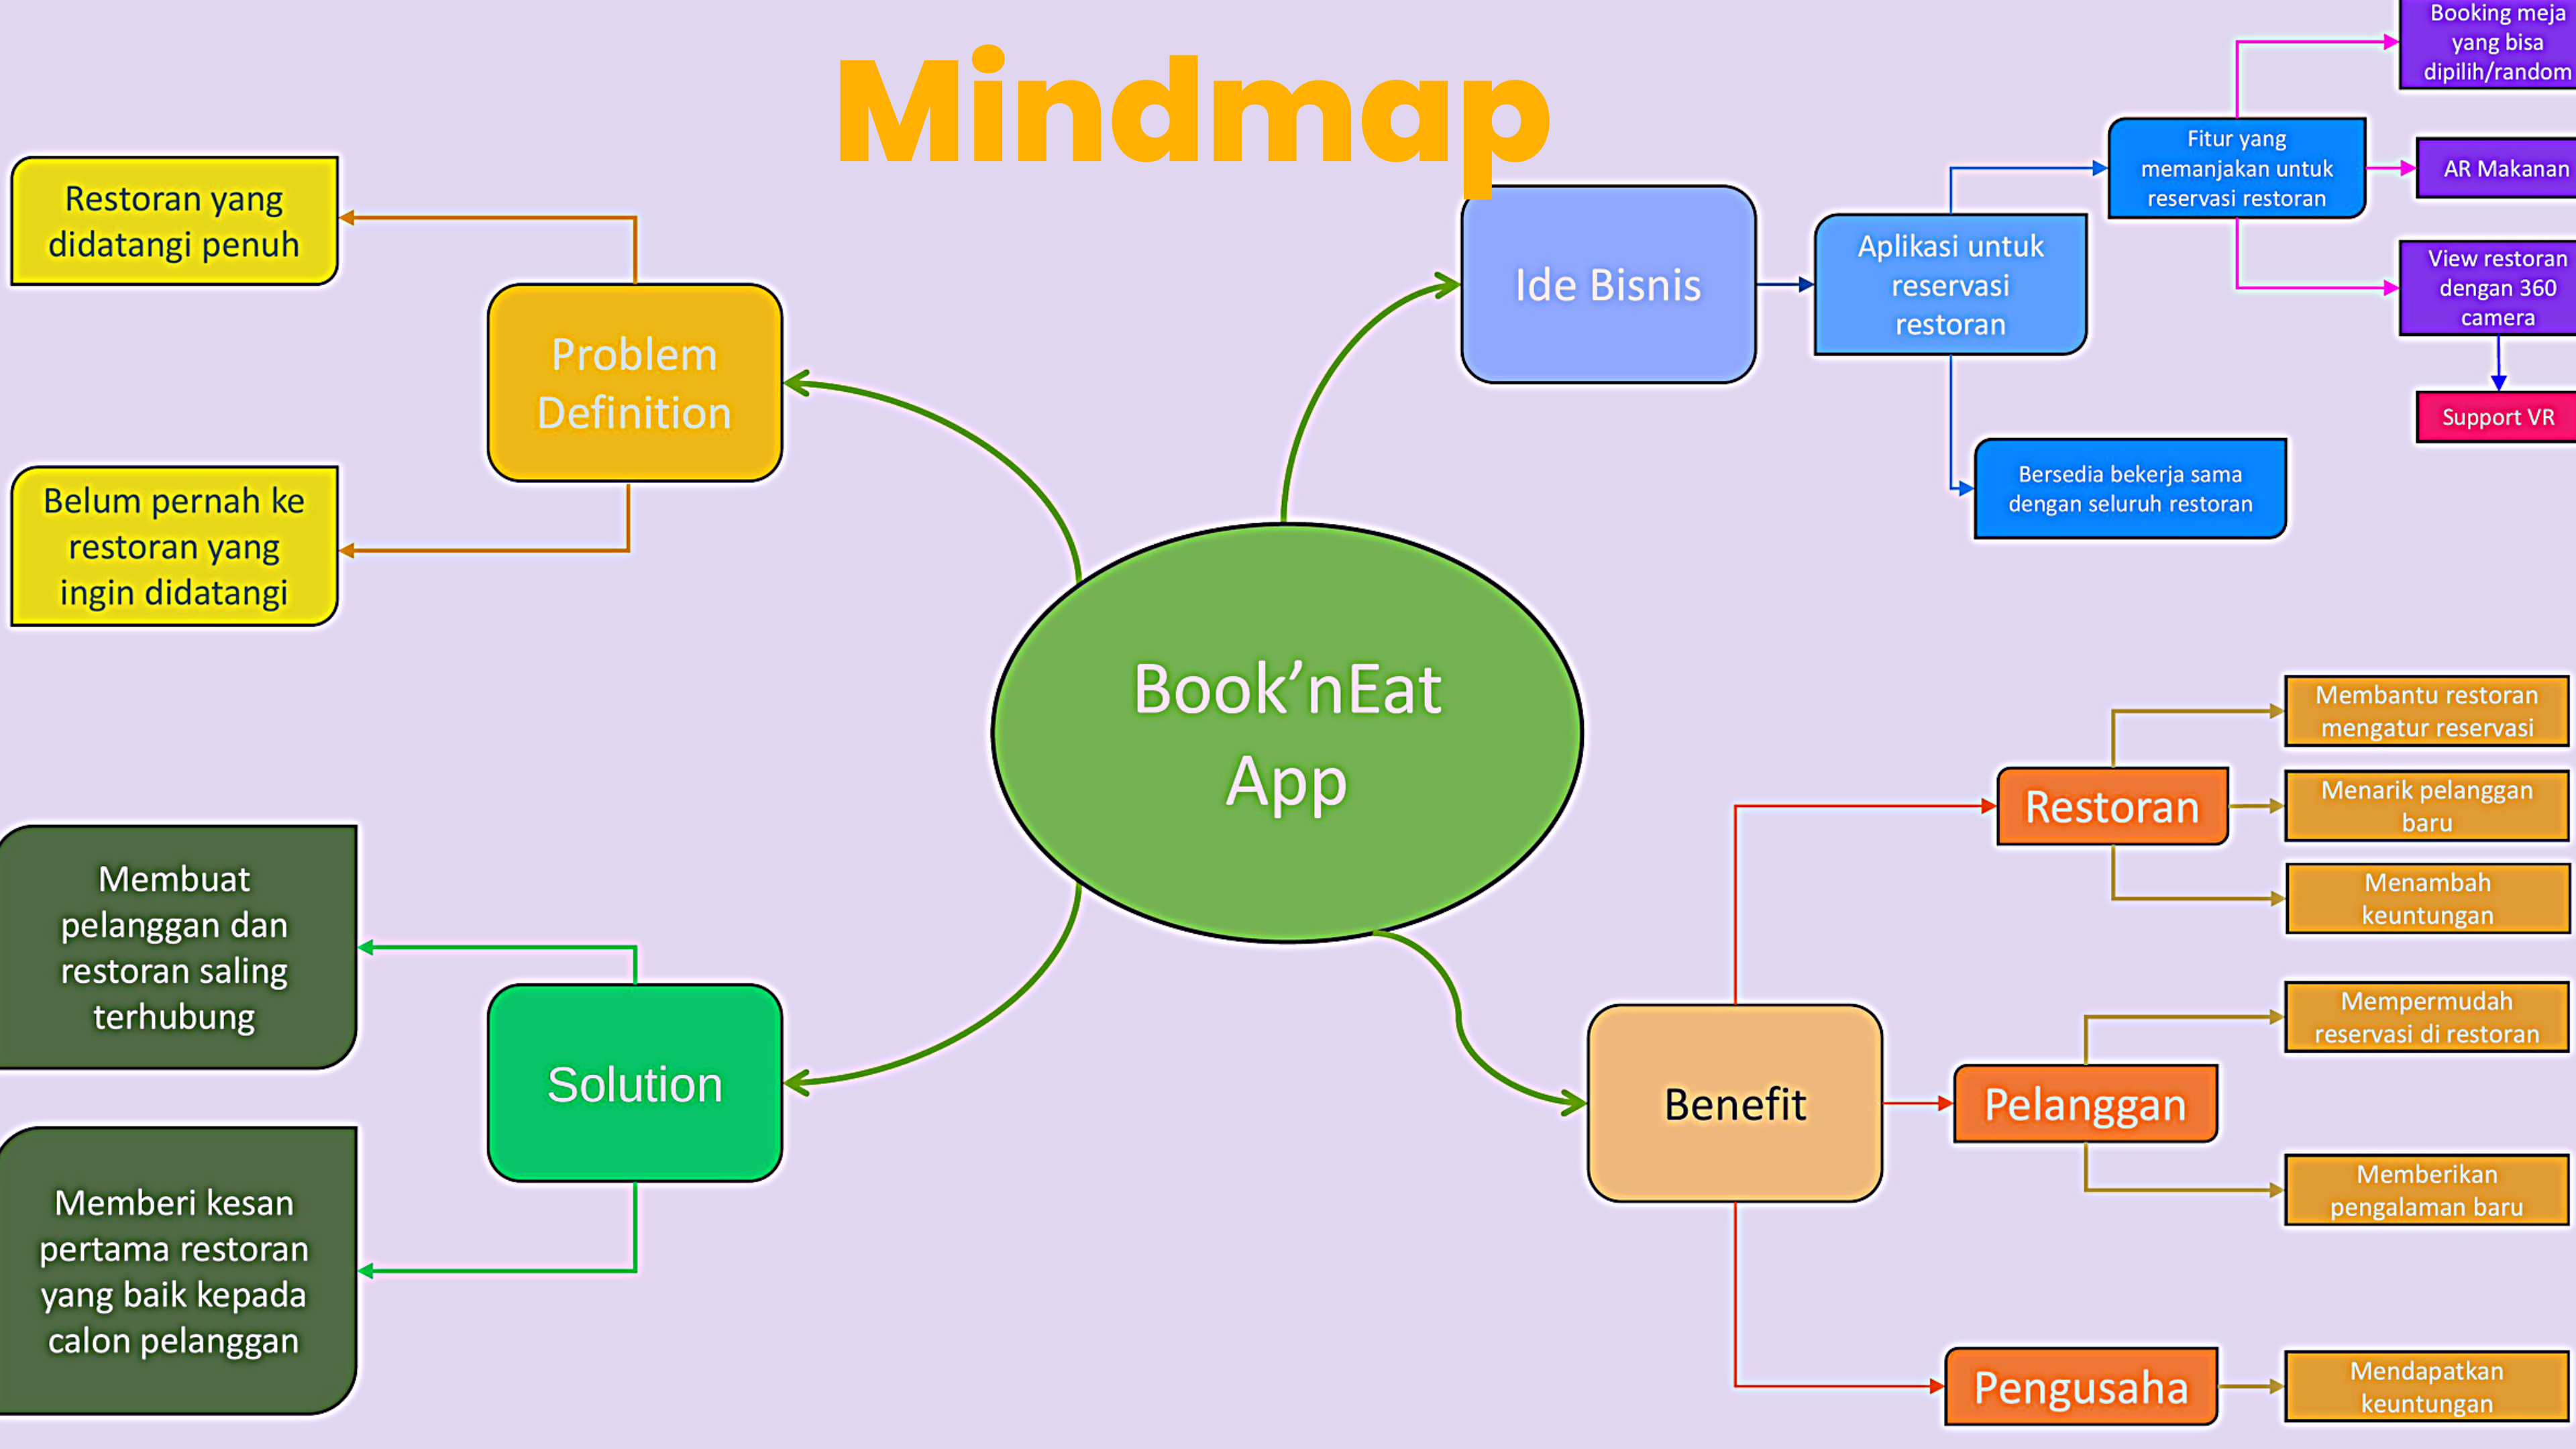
Mindmap

Book'nEat App

Problem Definition

Restoran yang didatangi penuh

Belum pernah ke restoran yang ingin didatangi

Ide Bisnis

Aplikasi untuk reservasi restoran

Fitur yang memanjakan untuk reservasi restoran

Booking meja yang bisa dipilih/random

AR Makanan

View restoran dengan 360 camera

Support VR

Bersedia bekerja sama dengan seluruh restoran

Solution

Membuat pelanggan dan restoran saling terhubung

Memberi kesan pertama restoran yang baik kepada calon pelanggan

Benefit

Restoran

Membantu restoran mengatur reservasi

Menarik pelanggan baru

Menambah keuntungan

Pelanggan

Mempermudah reservasi di restoran

Memberikan pengalaman baru

Pengusaha

Mendapatkan keuntungan